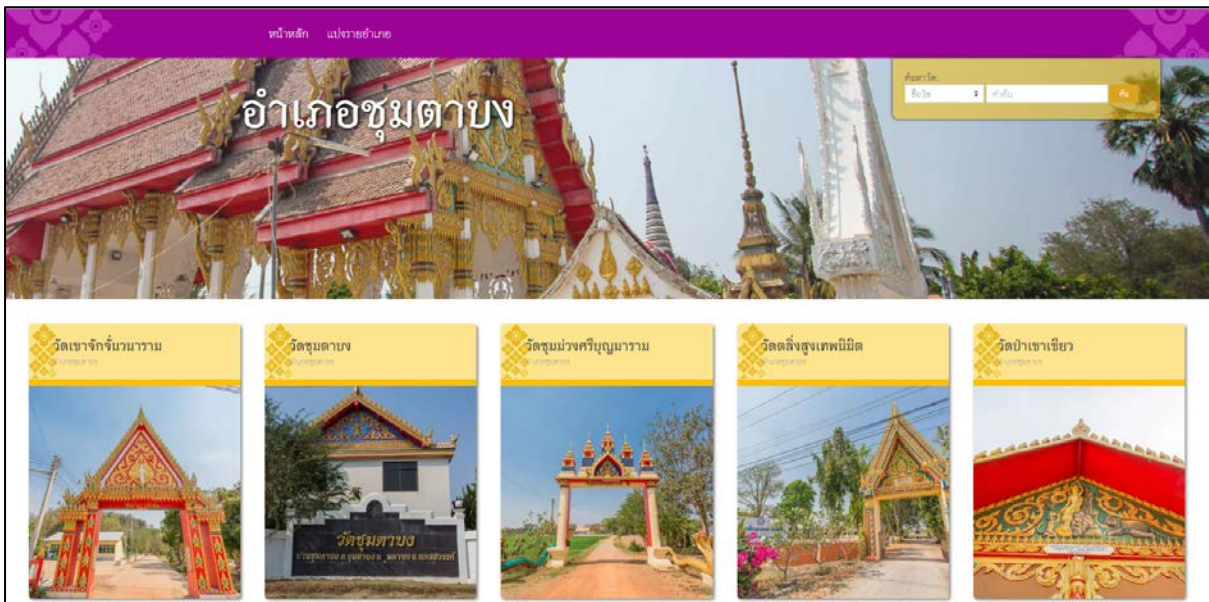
หน้าหลัก แบ่งรายอำเภอ

อำเภอชุมตาบง

ค้นหาวัด:
ชื่อวัด
คำค้น
ค้น

วัดเขาจักจั่นวนาราม
อ.ชุมตาบง

วัดชุมตาบง
อ.ชุมตาบง

วัดชุมม่วงศรีบุญมาราม
อ.ชุมตาบง

วัดลิ่งสูงเทพนิมิต
อ.ชุมตาบง

วัดป่าเขาเขียว
อ.ชุมตาบง

วัดชุมตาบง
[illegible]